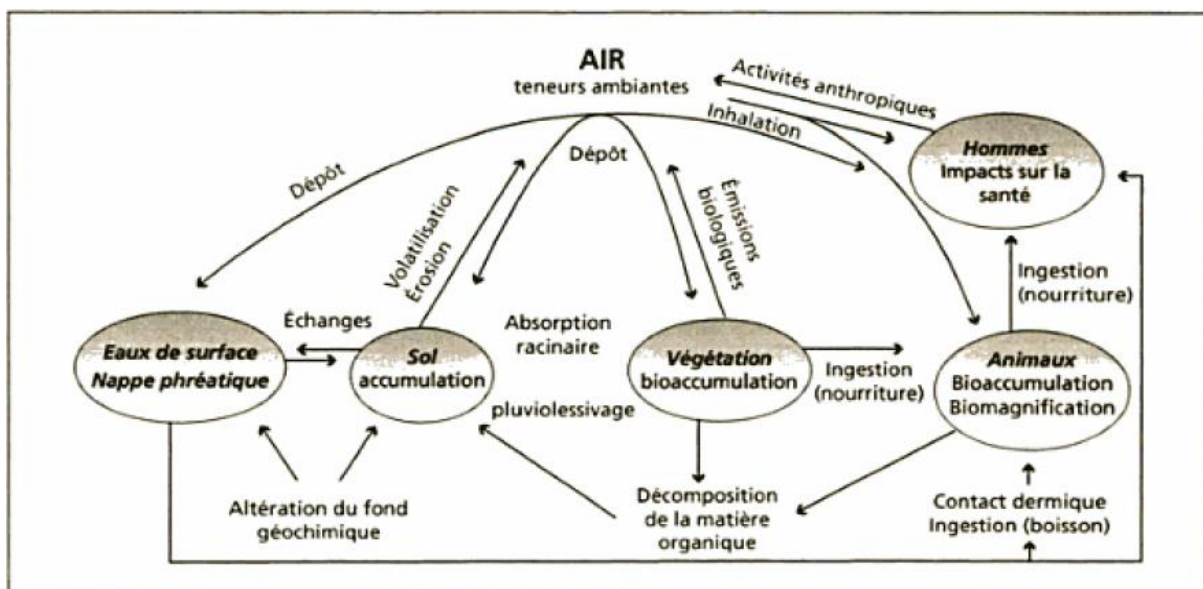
AIR
teneurs ambiantes

Activités anthropiques

Inhalation

Hommes
Impacts sur la santé

Dépôt

Volatilisation
Érosion

Dépôt

Émissions biologiques

Ingestion (nourriture)

Échanges

Eaux de surface
Nappe phréatique

Sol
accumulation

Absorption racinaire

Végétation
bioaccumulation

Ingestion (nourriture)

Animaux
Bioaccumulation
Biomagnification

pluviolessivage

Altération du fond géochimique

Décomposition de la matière organique

Contact dermique
Ingestion (boisson)